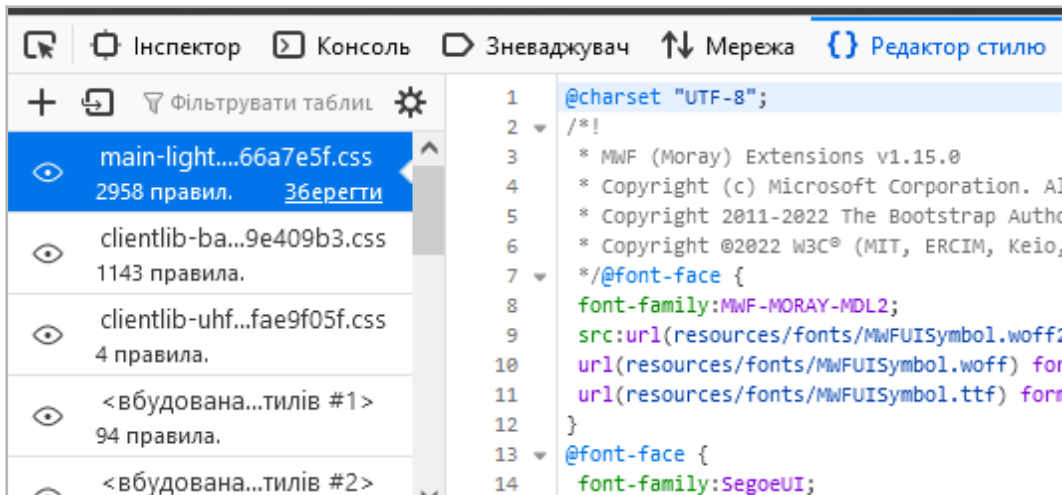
Інспектор Консоль Зневаджувач Мережа Редактор стилю

Фільтрувати таблиц

main-light....66a7e5f.css
2958 правил. Зберегти

clientlib-ba...9e409b3.css
1143 правила.

clientlib-uhf...fae9f05f.css
4 правила.

<вбудована...тилів #1>
94 правила.

<вбудована...тилів #2>

1 @charset "UTF-8";
2 /*!
3 * MWF (Moray) Extensions v1.15.0
4 * Copyright (c) Microsoft Corporation. Al
5 * Copyright 2011-2022 The Bootstrap Autho
6 * Copyright ©2022 W3C® (MIT, ERCIM, Keio,
7 */@font-face {
8 font-family:MWF-MORAY-MDL2;
9 src:url(resources/fonts/MWFUISymbol.woff2
10 url(resources/fonts/MWFUISymbol.woff) for
11 url(resources/fonts/MWFUISymbol.ttf) form
12 }
13 @font-face {
14 font-family:SegoeUI;